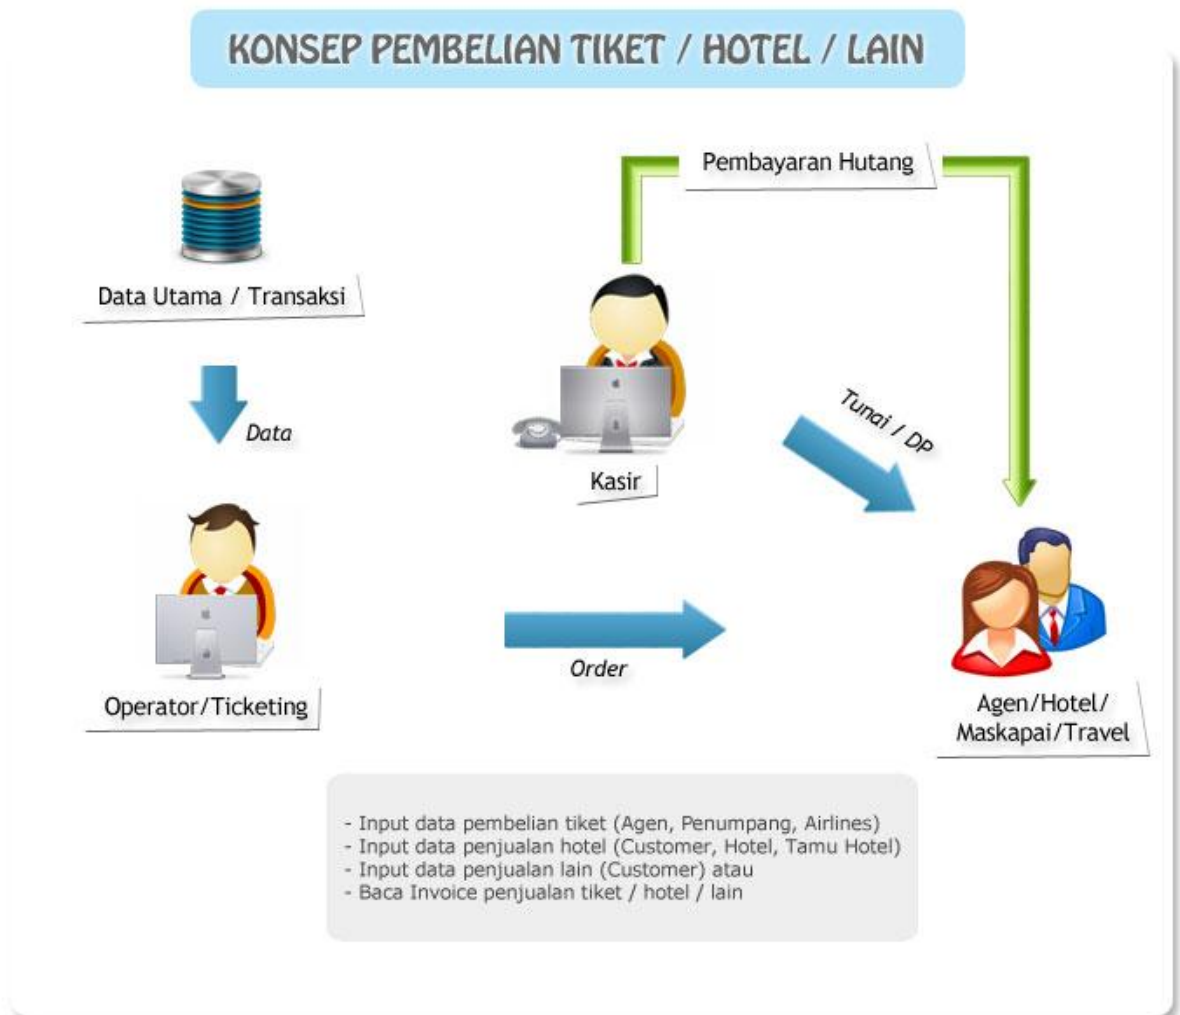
KONSEP PEMBELIAN TIKET / HOTEL / LAIN

Pembayaran Hutang

Data Utama / Transaksi

Data

Kasir

Tunai / DP

Operator/Ticketing

Order

Agen/Hotel/ Maskapai/Travel

- Input data pembelian tiket (Agen, Penumpang, Airlines)
- Input data penjualan hotel (Customer, Hotel, Tamu Hotel)
- Input data penjualan lain (Customer) atau
- Baca Invoice penjualan tiket / hotel / lain